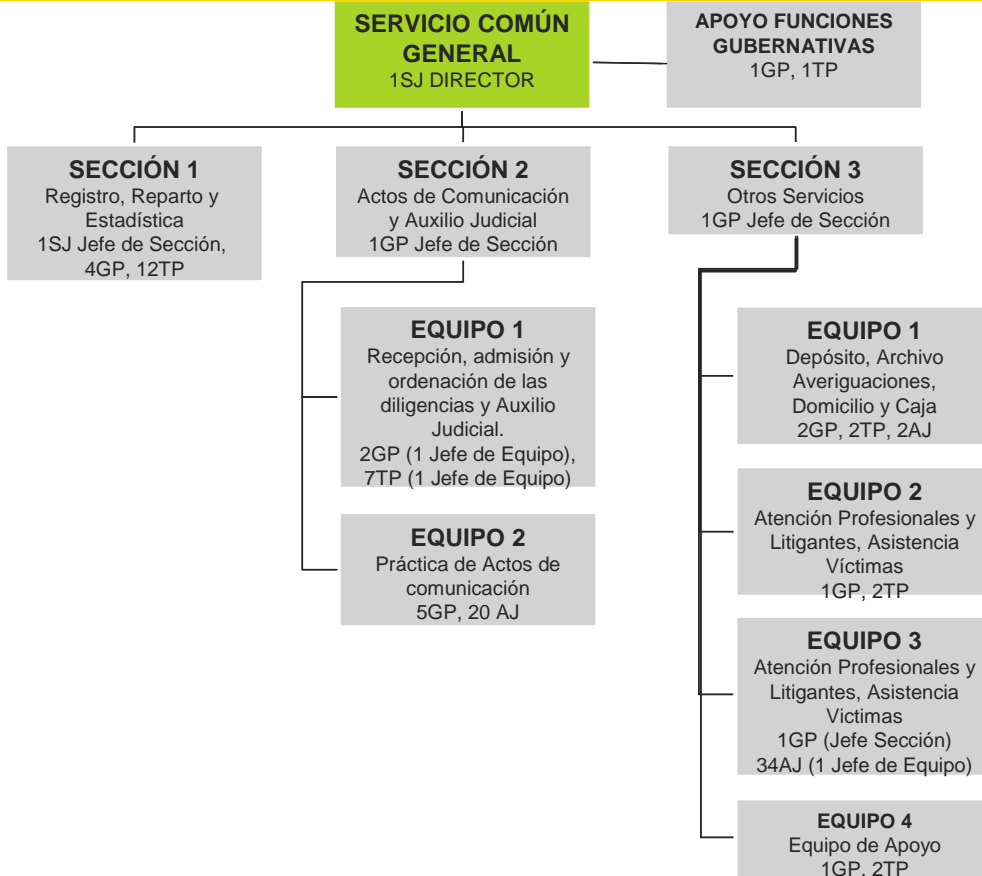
SERVICIO COMÚN GENERAL
1SJ DIRECTOR

APOYO FUNCIONES GUBERNATIVAS
1GP, 1TP

SECCIÓN 1
Registro, Reparto y Estadística
1SJ Jefe de Sección, 4GP, 12TP

SECCIÓN 2
Actos de Comunicación y Auxilio Judicial
1GP Jefe de Sección

EQUIPO 1
Recepción, admisión y ordenación de las diligencias y Auxilio Judicial.
2GP (1 Jefe de Equipo), 7TP (1 Jefe de Equipo)

EQUIPO 2
Práctica de Actos de comunicación
5GP, 20 AJ

SECCIÓN 3
Otros Servicios
1GP Jefe de Sección

EQUIPO 1
Depósito, Archivo Averiguaciones, Domicilio y Caja
2GP, 2TP, 2AJ

EQUIPO 2
Atención Profesionales y Litigantes, Asistencia Víctimas
1GP, 2TP

EQUIPO 3
Atención Profesionales y Litigantes, Asistencia Victimas
1GP (Jefe Sección)
34AJ (1 Jefe de Equipo)

EQUIPO 4
Equipo de Apoyo
1GP, 2TP